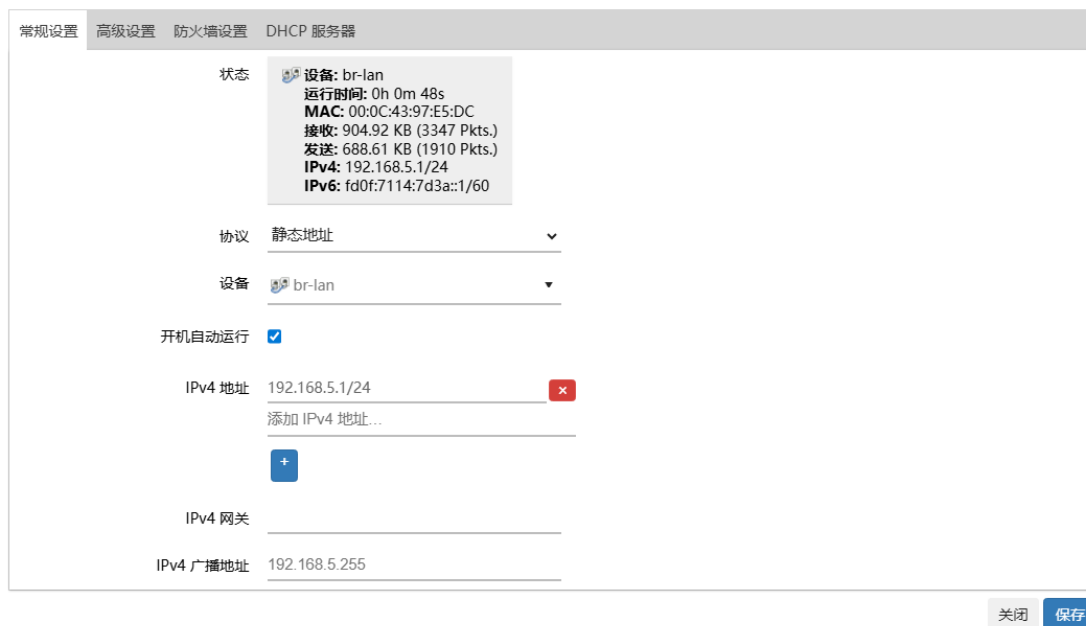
常规设置 高级设置 防火墙设置 DHCP 服务器

状态

设备: br-lan
运行时间: 0h 0m 48s
MAC: 00:0C:43:97:E5:DC
接收: 904.92 KB (3347 Pkts.)
发送: 688.61 KB (1910 Pkts.)
IPv4: 192.168.5.1/24
IPv6: fd0f:7114:7d3a::1/60

协议 静态地址

设备 br-lan

开机自动运行

IPv4 地址 192.168.5.1/24 ×
添加 IPv4 地址...
+

IPv4 网关

IPv4 广播地址 192.168.5.255

关闭 保存